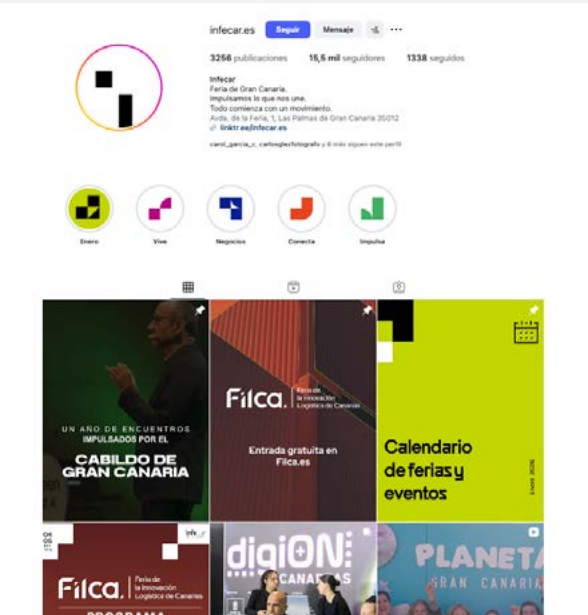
infecar.es Seguir Mensaje ···

3256 publicaciones 15,5 mil seguidores 1338 seguidos

Infecar
Feria de Gran Canaria.
Impulsamos lo que nos une.
Todo comienza con un movimiento.
Avda. de la Feria, 1, Las Palmas de Gran Canaria 35012
linktr.ee/infecar.es

carol_garcia_c, carlosglezfotografo y 6 más siguen este perfil

Enero Vive Negocios Conecta Impulsa

UN AÑO DE ENCUENTROS IMPULSADOS POR EL
CABILDO DE GRAN CANARIA

Filca. Feria de la Innovación Logística de Canarias
Entrada gratuita en Filca.es

Calendario de ferias y eventos

Filca. Feria de la Innovación Logística de Canarias
PROGRAMA

digiON CANARIAS

PLANETA GRAN CANARIA